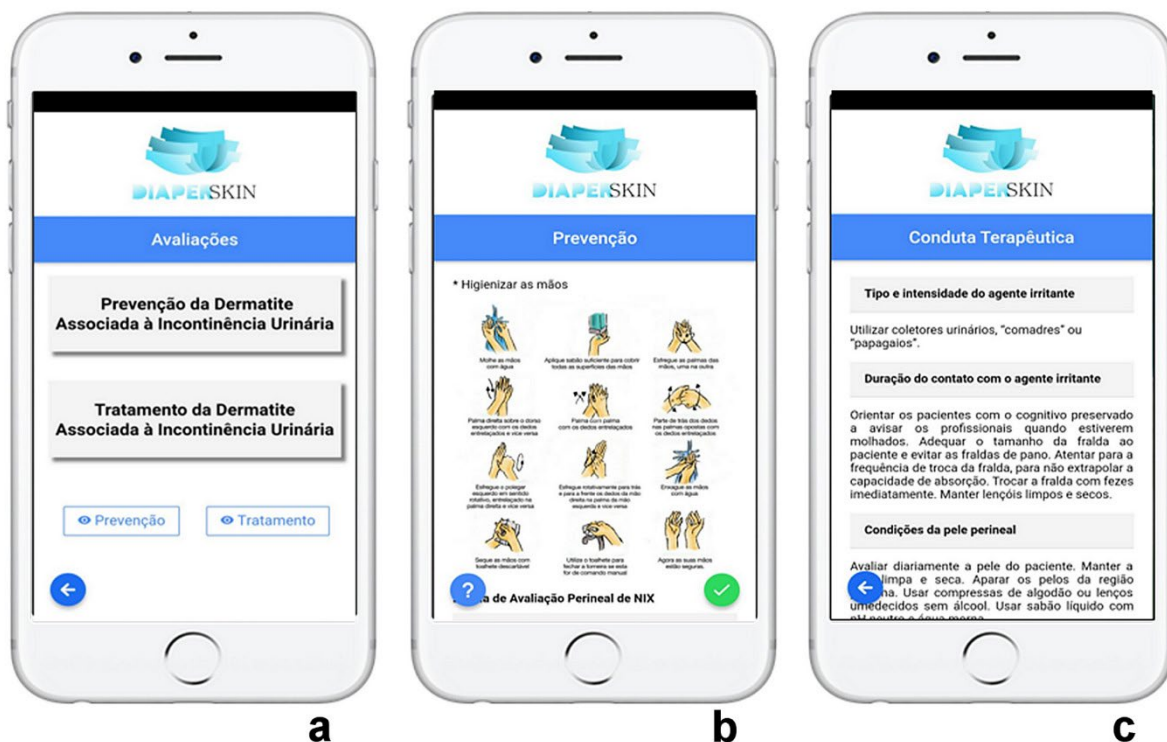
DIAPERSKIN

Avaliações

Prevenção da Dermatite Associada à Incontinência Urinária

Tratamento da Dermatite Associada à Incontinência Urinária

Prevenção

Tratamento

a

DIAPERSKIN

Prevenção

* Higienizar as mãos

Molhe as mãos com água

Aplique sabão suficiente para cobrir todas as superfícies das mãos

Esfregue as palmas das mãos, uma na outra

Palma direita sobre o dorso esquerdo com os dedos entrelaçados e vice versa

Palma com palma com os dedos entrelaçados

Parte de trás dos dedos nas palmas opostas com os dedos entrelaçados

Esfregue o polegar esquerdo em sentido rotativo, entrelaçado na palma direita e vice versa

Esfregue rotativamente para trás e para a frente os dedos da mão direita na palma da mão esquerda e vice versa

Enxague as mãos com água

Seque as mãos com toalhete descartável

Utilize o toalhete para fechar a torneira se esta for de comando manual

Agora as suas mãos estão seguras.

?

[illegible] de Avaliação Perineal de NIX

b

DIAPERSKIN

Conduta Terapêutica

Tipo e intensidade do agente irritante

Utilizar coletores urinários, "comadres" ou "papagaios".

Duração do contato com o agente irritante

Orientar os pacientes com o cognitivo preservado a avisar os profissionais quando estiverem molhados. Adequar o tamanho da fralda ao paciente e evitar as fraldas de pano. Atentar para a frequência de troca da fralda, para não extrapolar a capacidade de absorção. Trocar a fralda com fezes imediatamente. Manter lençóis limpos e secos.

Condições da pele perineal

Avaliar diariamente a pele do paciente. Manter a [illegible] limpa e seca. Aparar os pelos da região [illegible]na. Usar compressas de algodão ou lenços umedecidos sem álcool. Usar sabão líquido com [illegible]

c